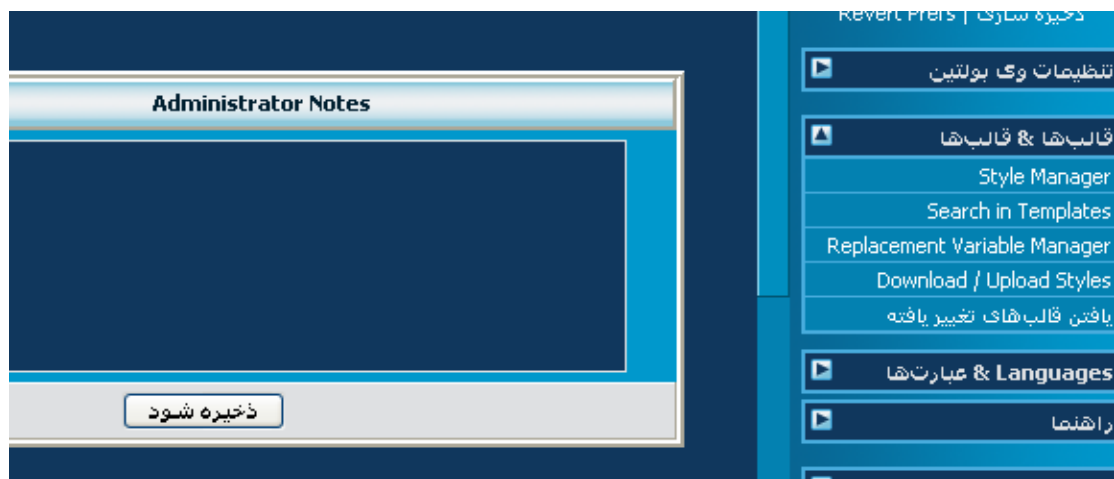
Administrator Notes

ذخیره شود

Revert Prefs | ذخیره سازی

تنظیمات وی بولتین

قالب‌ها & قالب‌ها

Style Manager

Search in Templates

Replacement Variable Manager

Download / Upload Styles

یافتن قالب‌های تغییر یافته

Languages & عبارت‌ها

راهنما